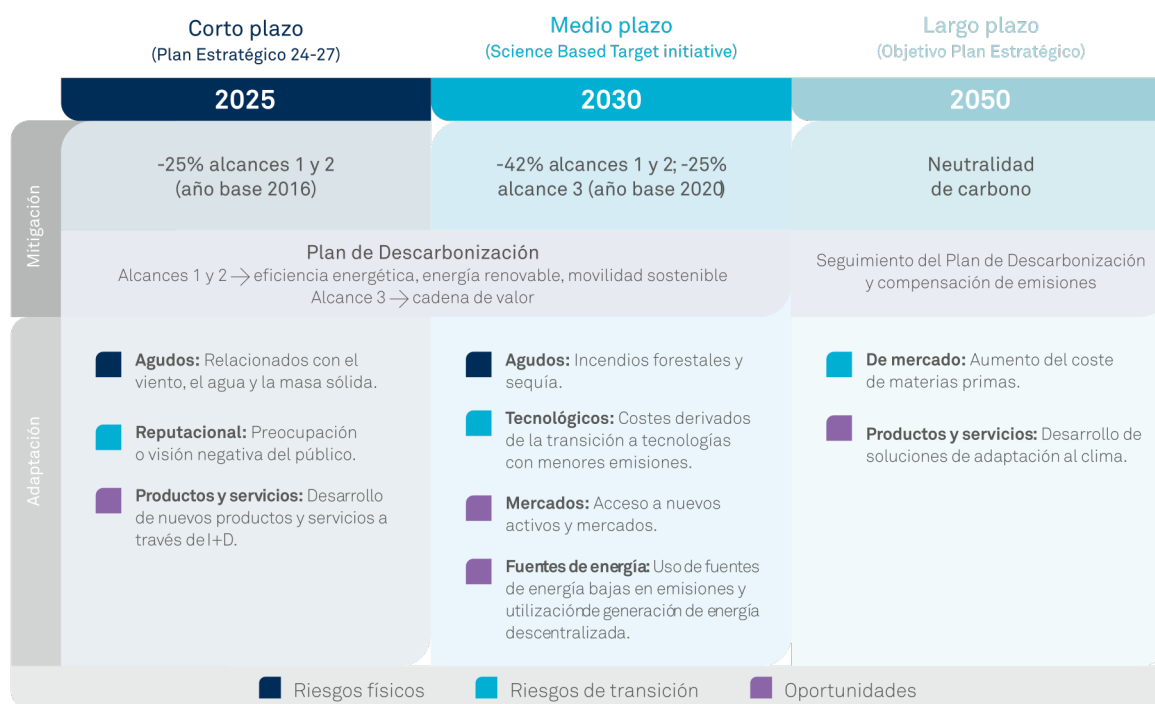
Corto plazo
(Plan Estratégico 24-27)

Medio plazo
(Science Based Target initiative)

Largo plazo
(Objetivo Plan Estratégico)

2025

2030

2050

Mitigación

-25% alcances 1 y 2 (año base 2016)

-42% alcances 1 y 2; -25% alcance 3 (año base 2020)

Neutralidad de carbono

Plan de Descarbonización
Alcances 1 y 2 → eficiencia energética, energía renovable, movilidad sostenible
Alcance 3 → cadena de valor

Seguimiento del Plan de Descarbonización y compensación de emisiones

Adaptación

**Agudos:** Relacionados con el viento, el agua y la masa sólida.

**Reputacional:** Preocupación o visión negativa del público.

**Productos y servicios:** Desarrollo de nuevos productos y servicios a través de I+D.

**Agudos:** Incendios forestales y sequía.

**Tecnológicos:** Costes derivados de la transición a tecnologías con menores emisiones.

**Mercados:** Acceso a nuevos activos y mercados.

**Fuentes de energía:** Uso de fuentes de energía bajas en emisiones y utilización de generación de energía descentralizada.

**De mercado:** Aumento del coste de materias primas.

**Productos y servicios:** Desarrollo de soluciones de adaptación al clima.

Riesgos físicos
Riesgos de transición
Oportunidades